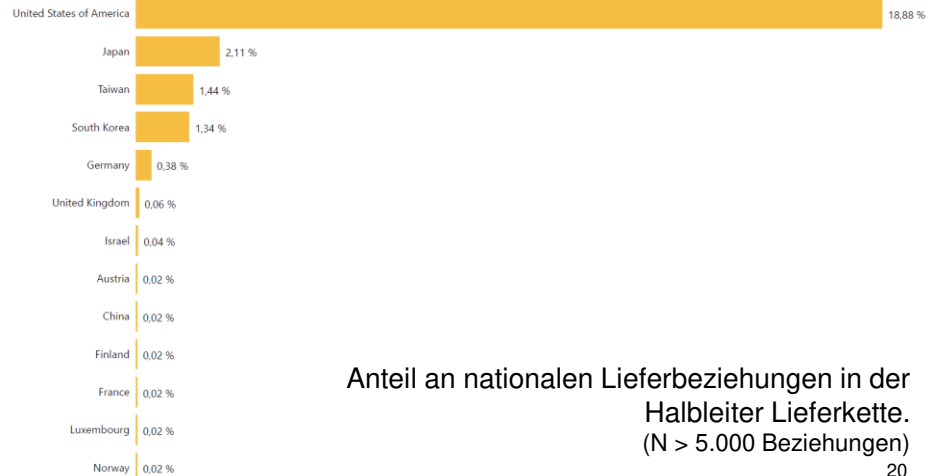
United States of America 18,88 %
Japan 2,11 %
Taiwan 1,44 %
South Korea 1,34 %
Germany 0,38 %
United Kingdom 0,06 %
Israel 0,04 %
Austria 0,02 %
China 0,02 %
Finland 0,02 %
France 0,02 %
Luxembourg 0,02 %
Norway 0,02 %

Anteil an nationalen Lieferbeziehungen in der Halbleiter Lieferkette.
(N > 5.000 Beziehungen)

20